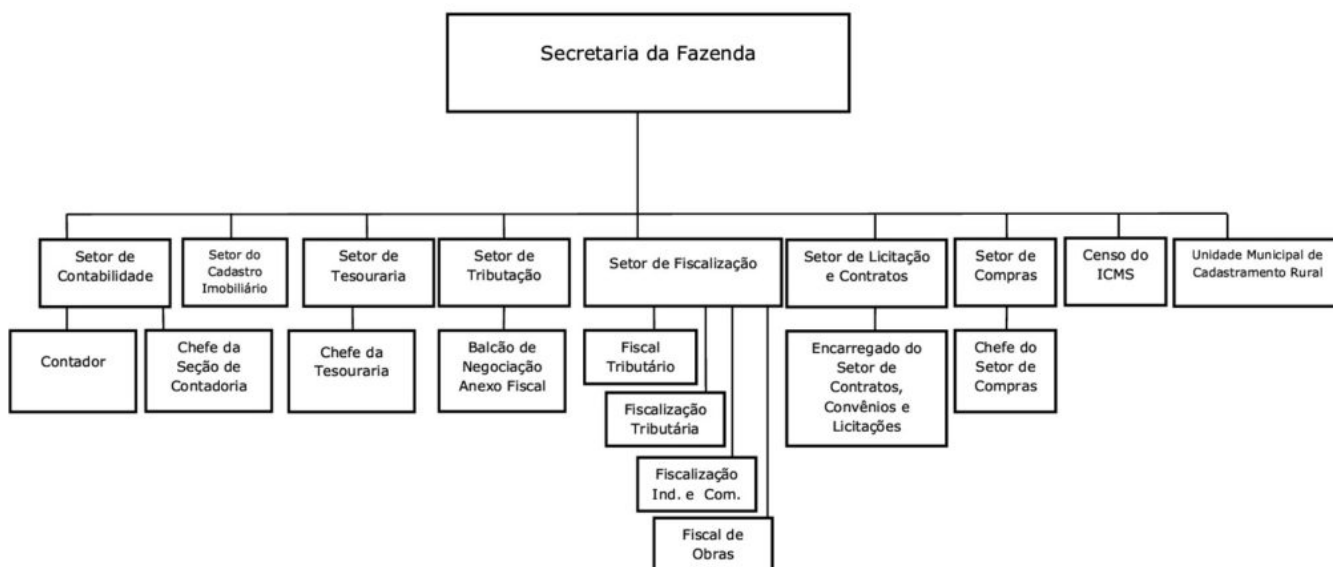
Secretaria da Fazenda

Setor de Contabilidade

Contador

Chefe da Seção de Contadoria

Setor do Cadastro Imobiliário

Setor de Tesouraria

Chefe da Tesouraria

Setor de Tributação

Balcão de Negociação Anexo Fiscal

Setor de Fiscalização

Fiscal Tributário

Fiscalização Tributária

Fiscalização Ind. e Com.

Fiscal de Obras

Setor de Licitação e Contratos

Encarregado do Setor de Contratos, Convênios e Licitações

Setor de Compras

Chefe do Setor de Compras

Censo do ICMS

Unidade Municipal de Cadastramento Rural